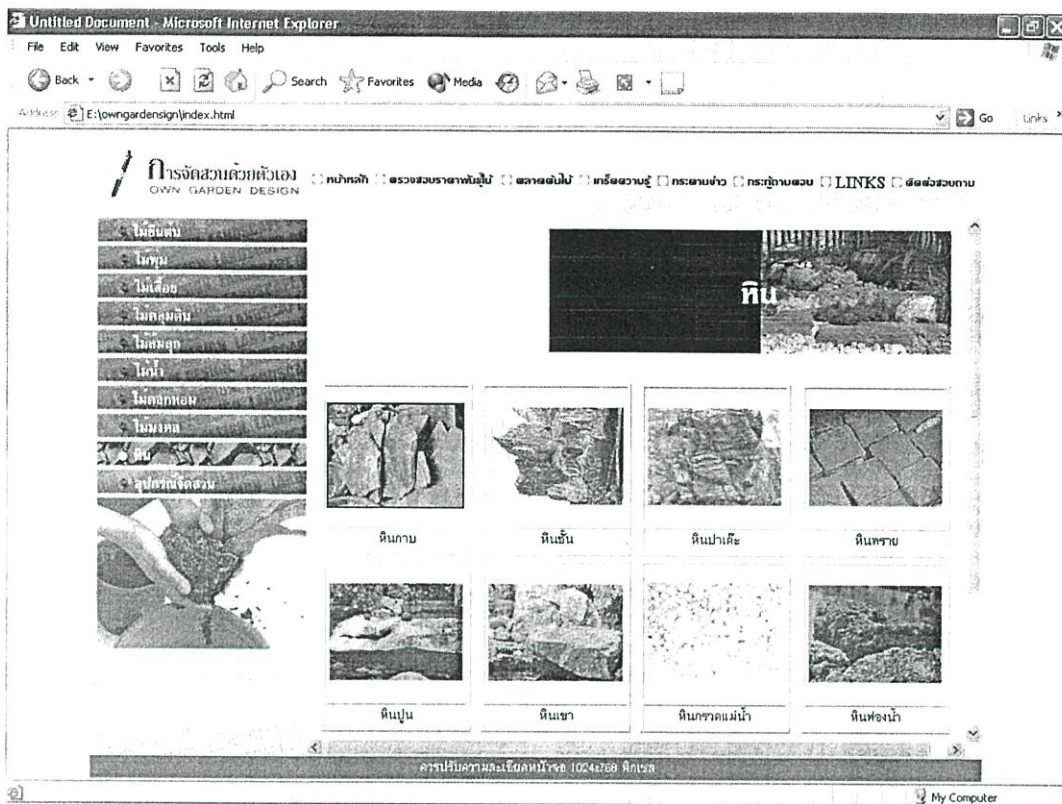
Untitled Document - Microsoft Internet Explorer

File Edit View Favorites Tools Help

Back Search Favorites Media

Address E:\owngardensign\index.html

Go Links

การจัดสวนด้วยตัวเอง
OWN GARDEN DESIGN

หน้าหลัก ตรวจสอบราคาพันธุ์ไม้ ตลาดต้นไม้ เกร็ดความรู้ กระดานข่าว กระทู้ถามตอบ LINKS ติดต่อสอบถาม

ไม้ยืนต้น
ไม้พุ่ม
ไม้เลื้อย
ไม้คลุมดิน
ไม้ล้มลุก
ไม้น้ำ
ไม้ดอกหอม
ไม้มงคล
หิน
อุปกรณ์จัดสวน

หิน

หินกาบ

หินชั้น

หินปาเต๊ะ

หินทราย

หินปูน

หินเขา

หินกรวดแม่น้ำ

หินฟองน้ำ

ควรปรับความละเอียดหน้าจอ 1024x768 พิกเซล

My Computer